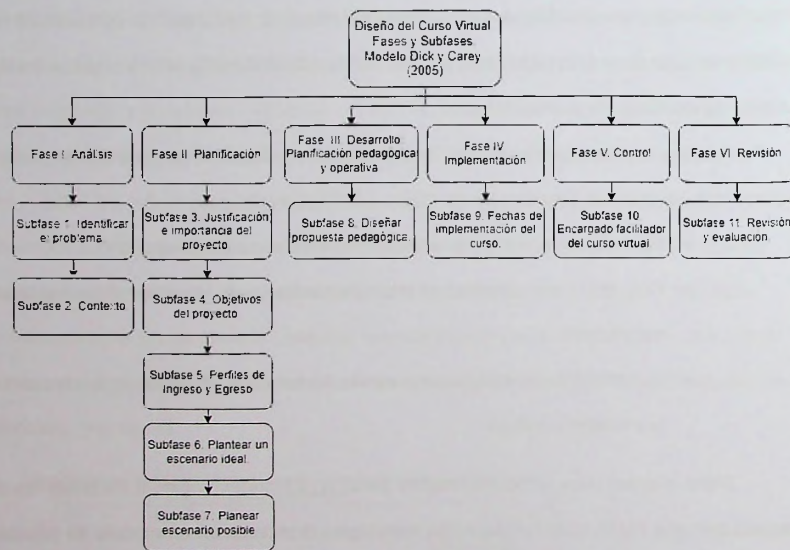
Diseño del Curso Virtual
Fases y Subfases
Modelo Dick y Carey
(2005)

Fase I. Análisis

Subfase 1. Identificar el problema

Subfase 2. Contexto

Fase II. Planificación

Subfase 3. Justificación e importancia del proyecto

Subfase 4. Objetivos del proyecto

Subfase 5. Perfiles de Ingreso y Egreso

Subfase 6. Plantear un escenario ideal.

Subfase 7. Planear escenario posible

Fase III. Desarrollo. Planificación pedagógica y operativa

Subfase 8. Diseñar propuesta pedagógica

Fase IV. Implementación

Subfase 9. Fechas de implementación del curso.

Fase V. Control

Subfase 10. Encargado facilitador del curso virtual

Fase VI. Revisión

Subfase 11. Revisión y evaluación.